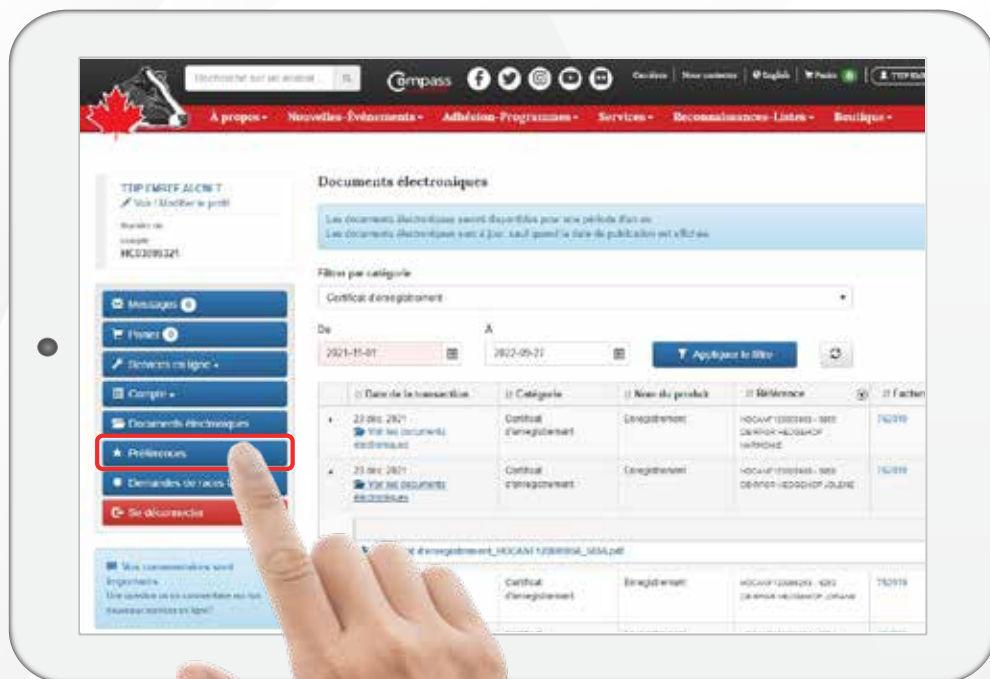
Rechercher sur un animal... Compass Carrières | Nous contacter | English | Panier 0 | TRIP EMRE

À propos - Nouvelles-Événements - Adhésion-Programmes - Services - Reconnaissances-Listes - Boutique -

TRIP EMREE ALCRET
Voir / Modifier le profil
Numéro de compte
HC03095321

Messages 0
Panier 0
Services en ligne
Compte
Documents électroniques
Préférences
Demandes de races
Se déconnecter

Vos commentaires sont importants
Une question ou un commentaire sur nos nouveaux services en ligne?

Documents électroniques

Les documents électroniques seront disponibles pour une période d'un an.
Les documents électroniques sont à jour, sauf quand la date de publication est affichée.

Filtrer par catégorie
Certificat d'enregistrement

De
2021-11-01
À
2022-09-27
Appliquer le filtre

| | Date de la transaction | Catégorie | Nom du produit | Référence | Facture |
|---|---|---|---|---|---|
| + | 23 déc. 2021 Voir les documents électroniques | Certificat d'enregistrement | Enregistrement | HOCAN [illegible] | 782019 |
| - | 23 déc. 2021 Voir les documents électroniques | Certificat d'enregistrement | Enregistrement | HOCAN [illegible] JOLENE | 782019 |

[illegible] d'enregistrement_HOCAN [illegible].pdf

| | | Certificat d'enregistrement | Enregistrement | HOCAN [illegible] JORANE | 782019 |